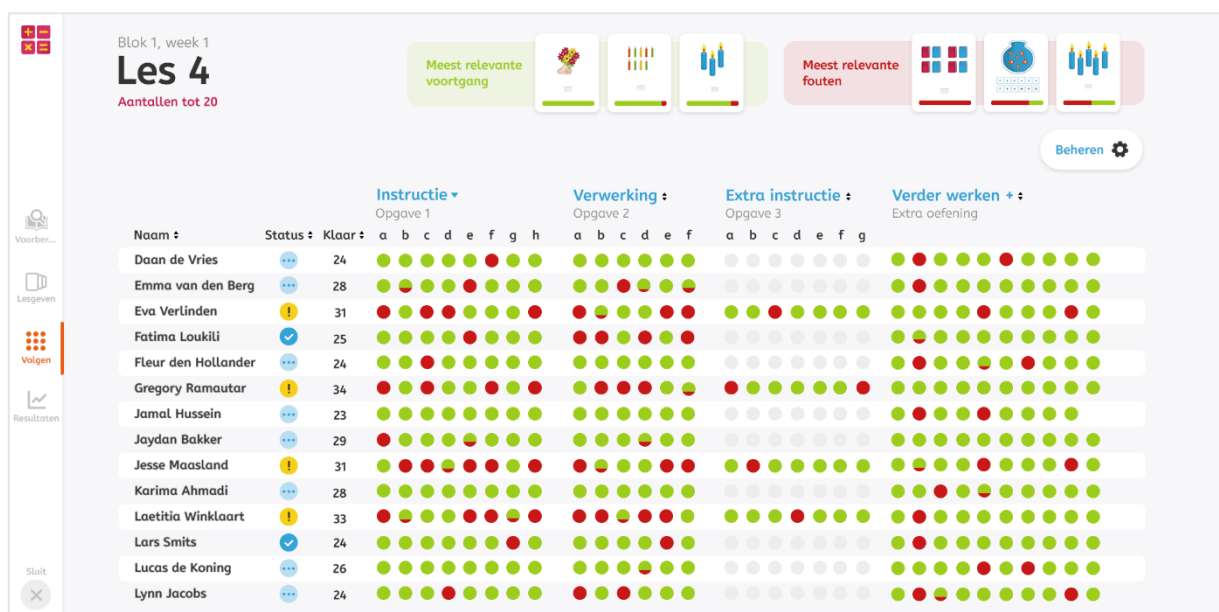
Voorber...

Lesgeven

Volgen

Resultaten

Sluit

Blok 1, week 1

Les 4

Aantallen tot 20

Meest relevante voortgang

Meest relevante fouten

Beheren

| Naam | Status | Klaar | Instructie Opgave 1 a b c d e f g h | Verwerking Opgave 2 a b c d e f | Extra instructie Opgave 3 a b c d e f g | Verder werken + Extra oefening |
|---|---|---|---|---|---|---|
| Daan de Vries | | 24 | | | | |
| Emma van den Berg | | 28 | | | | |
| Eva Verlinden | ! | 31 | | | | |
| Fatima Loukili | | 25 | | | | |
| Fleur den Hollander | | 24 | | | | |
| Gregory Ramautar | ! | 34 | | | | |
| Jamal Hussein | | 23 | | | | |
| Jaydan Bakker | | 29 | | | | |
| Jesse Maasland | ! | 31 | | | | |
| Karima Ahmadi | | 28 | | | | |
| Laetitia Winklaart | ! | 33 | | | | |
| Lars Smits | | 24 | | | | |
| Lucas de Koning | | 26 | | | | |
| Lynn Jacobs | | 24 | | | | |